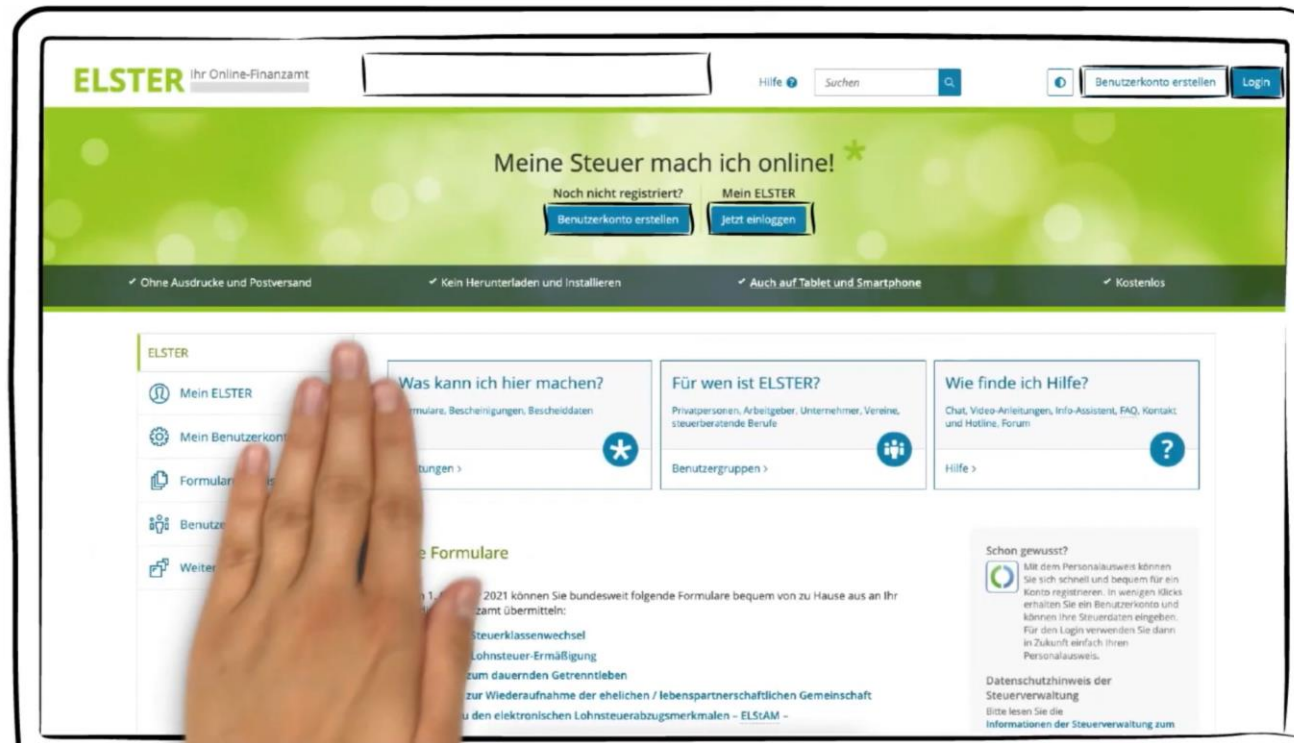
ELSTER Ihr Online-Finanzamt

Hilfe
Suchen
Benutzerkonto erstellen
Login

Meine Steuer mach ich online!
Noch nicht registriert?
Benutzerkonto erstellen
Mein ELSTER
Jetzt einloggen

✔ Ohne Ausdrucke und Postversand
✔ Kein Herunterladen und Installieren
✔ Auch auf Tablet und Smartphone
✔ Kostenlos

ELSTER
Mein ELSTER
Mein Benutzerkont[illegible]
Formular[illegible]
Benutze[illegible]
Weiter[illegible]

Was kann ich hier machen?
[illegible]mulare, Bescheinigungen, Bescheiddaten
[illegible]tungen ›

Für wen ist ELSTER?
Privatpersonen, Arbeitgeber, Unternehmer, Vereine, steuerberatende Berufe
Benutzergruppen ›

Wie finde ich Hilfe?
Chat, Video-Anleitungen, Info-Assistent, FAQ, Kontakt und Hotline, Forum
Hilfe ›

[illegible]e Formulare

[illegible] 1.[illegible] 2021 können Sie bundesweit folgende Formulare bequem von zu Hause aus an Ihr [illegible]zamt übermitteln:
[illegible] Steuerklassenwechsel
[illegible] Lohnsteuer-Ermäßigung
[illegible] zum dauernden Getrenntleben
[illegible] zur Wiederaufnahme der ehelichen / lebenspartnerschaftlichen Gemeinschaft
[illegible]u den elektronischen Lohnsteuerabzugsmerkmalen – ELStAM –

Schon gewusst?
Mit dem Personalausweis können Sie sich schnell und bequem für ein Konto registrieren. In wenigen Klicks erhalten Sie ein Benutzerkonto und können Ihre Steuerdaten eingeben. Für den Login verwenden Sie dann in Zukunft einfach Ihren Personalausweis.

Datenschutzhinweis der Steuerverwaltung
Bitte lesen Sie die
Informationen der Steuerverwaltung zum